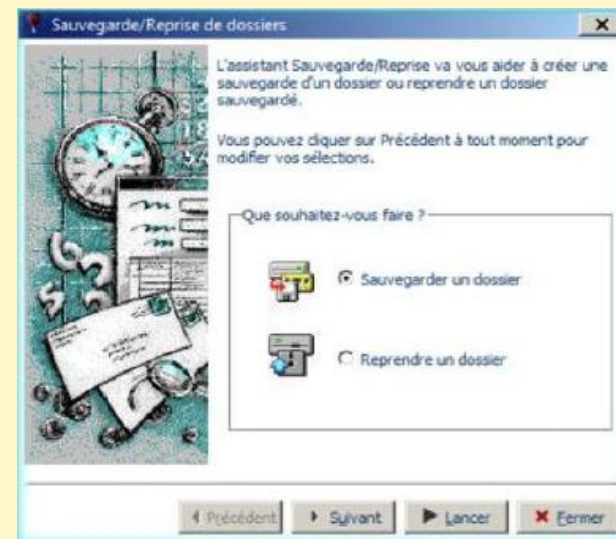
Sauvegarde/Reprise de dossiers

L'assistant Sauvegarde/Reprise va vous aider à créer une sauvegarde d'un dossier ou reprendre un dossier sauvegardé.

Vous pouvez cliquer sur Précédent à tout moment pour modifier vos sélections.

Que souhaitez-vous faire ?

Sauvegarder un dossier

Reprendre un dossier

Précédent
Suivant
Lancer
Fermer